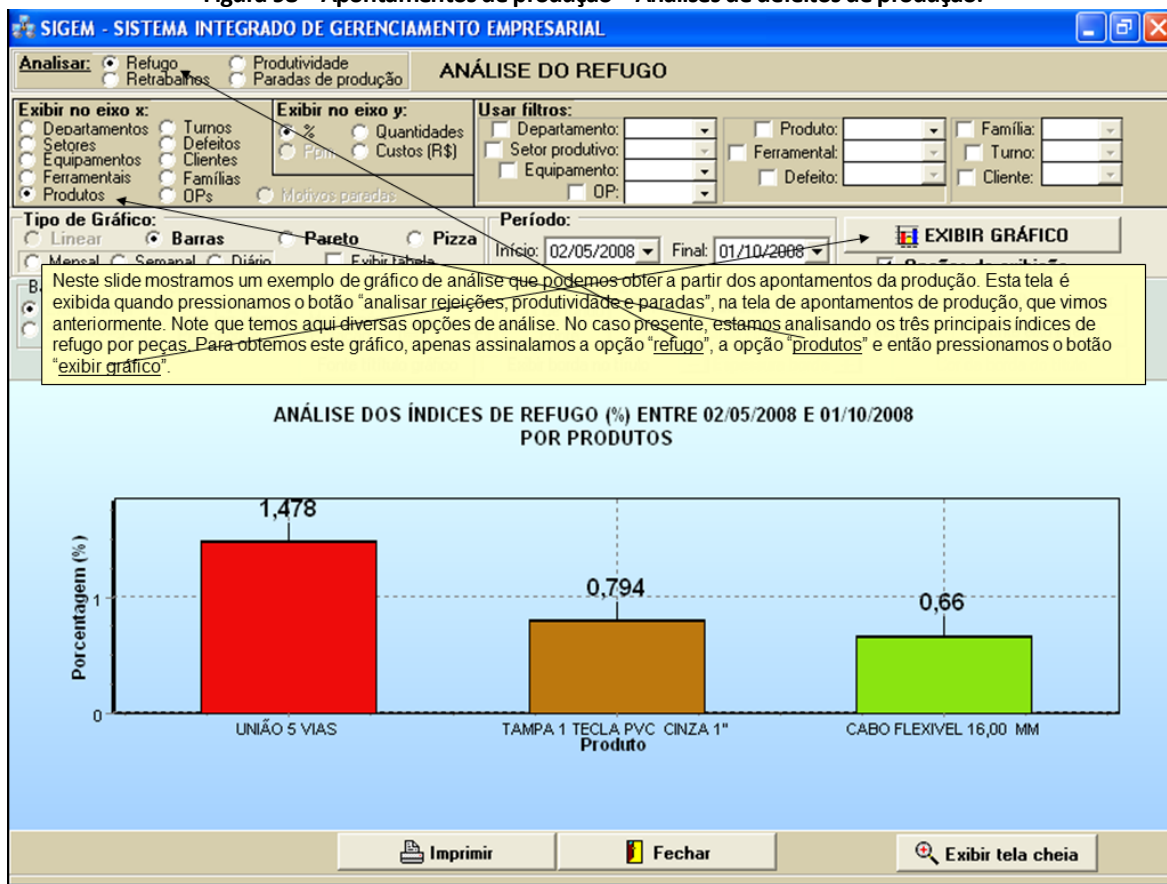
Figura 38 – Apontamentos de produção – Análises de defeitos de produção.

SIGEM - SISTEMA INTEGRADO DE GERENCIAMENTO EMPRESARIAL

Analisar: Refugo Retrabalhos Produtividade Paradas de produção

ANÁLISE DO REFUGO

Exibir no eixo x:
Departamentos
Setores
Equipamentos
Ferramentais
Produtos
Turnos
Defeitos
Clientes
Famílias
OPs
Motivos paradas

Exibir no eixo y:
%
Ppm
Quantidades
Custos (R$)

Usar filtros:
Departamento:
Setor produtivo:
Equipamento:
OP:
Produto:
Ferramental:
Defeito:
Família:
Turno:
Cliente:

Tipo de Gráfico:
Linear
Barras
Pareto
Pizza
Mensal
Semanal
Diário
Exibir tabela

Período:
Início: 02/05/2008
Final: 01/10/2008

EXIBIR GRÁFICO

Neste slide mostramos um exemplo de gráfico de análise que podemos obter a partir dos apontamentos da produção. Esta tela é exibida quando pressionamos o botão "analisar rejeições, produtividade e paradas", na tela de apontamentos de produção, que vimos anteriormente. Note que temos aqui diversas opções de análise. No caso presente, estamos analisando os três principais índices de refugo por peças. Para obtemos este gráfico, apenas assinalamos a opção "refugo", a opção "produtos" e então pressionamos o botão "exibir gráfico".

ANÁLISE DOS ÍNDICES DE REFUGO (%) ENTRE 02/05/2008 E 01/10/2008
POR PRODUTOS

Porcentagem (%)
1
0

1,478
0,794
0,66

UNIÃO 5 VIAS
TAMPA 1 TECLA PVC CINZA 1"
CABO FLEXIVEL 16,00 MM
Produto

Imprimir
Fechar
Exibir tela cheia